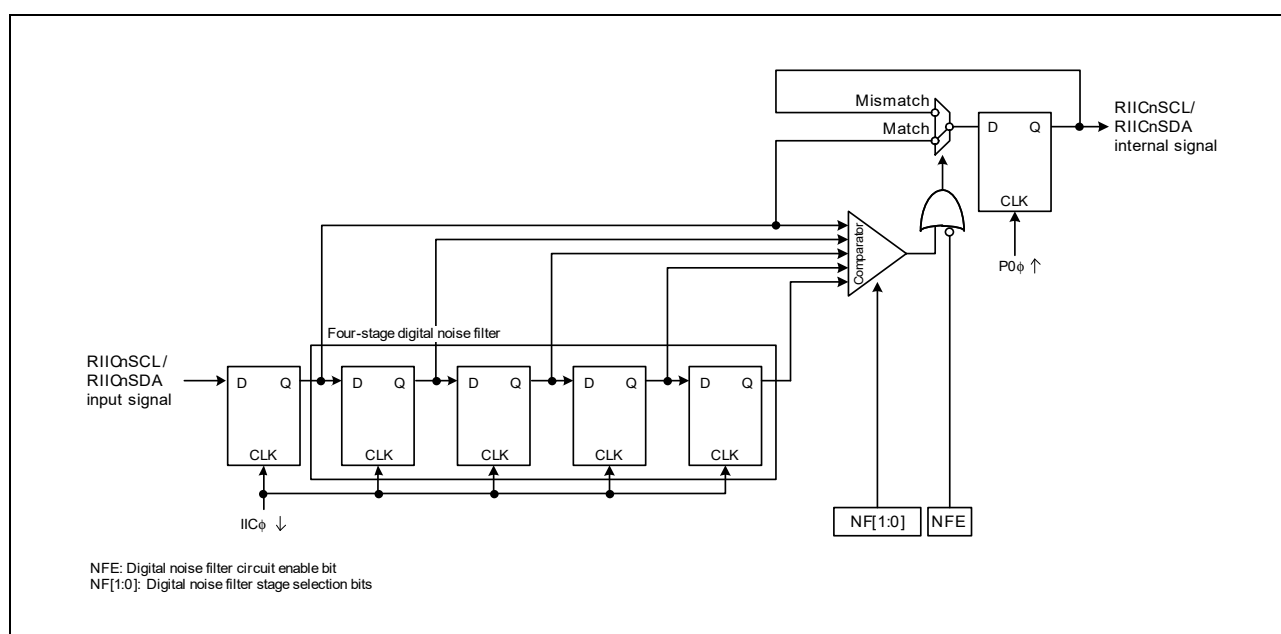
Mismatch
Match
D Q
CLK
RIICnSCL/
RIICnSDA
internal signal

Comparator

P0ϕ ↑

Four-stage digital noise filter

RIICnSCL/
RIICnSDA
input signal

D Q
CLK

D Q
CLK

D Q
CLK

D Q
CLK

D Q
CLK

IICϕ ↓

NF[1:0]
NFE

NFE: Digital noise filter circuit enable bit
NF[1:0]: Digital noise filter stage selection bits